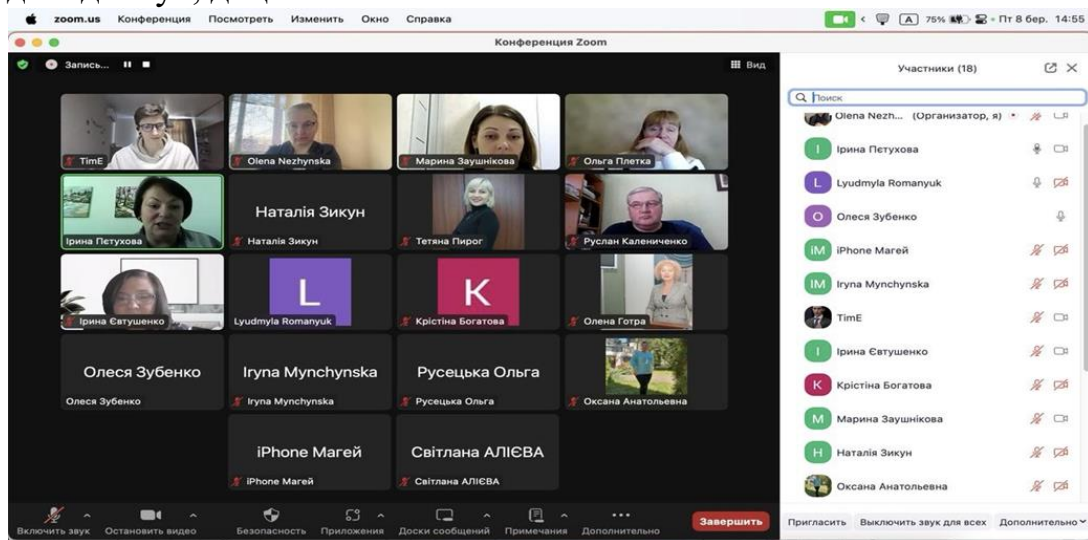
zoom.us Конференция Посмотреть Изменить Окно Справка

75% Пт 8 бер. 14:55

Конференция Zoom

Запись...

Вид

TimE

Olena Nezhynska

Марина Заушнікова

Ольга Плетка

Ірина Петухова

Наталія Зикун

Наталія Зикун

Тетяна Пирог

Руслан Калениченко

Ірина Євтушенко

L

Lyudmyla Romanyuk

K

Крістіна Богатова

Олена Готра

Олеся Зубенко

Олеся Зубенко

Iryna Mynchynska

Iryna Mynchynska

Русецька Ольга

Русецька Ольга

Оксана Анатольевна

iPhone Магей

iPhone Магей

Світлана АЛІЄВА

Світлана АЛІЄВА

Включить звук Остановить видео Безопасность Приложения Доски сообщений Примечания Дополнительно Завершить

Участники (18)

Поиск

Olena Nezh... (Организатор, я)

Ірина Петухова

Lyudmyla Romanyuk

Олеся Зубенко

iPhone Магей

Iryna Mynchynska

TimE

Ірина Євтушенко

Крістіна Богатова

Марина Заушнікова

Наталія Зикун

Оксана Анатольевна

Пригласить Выключить звук для всех Дополнительно